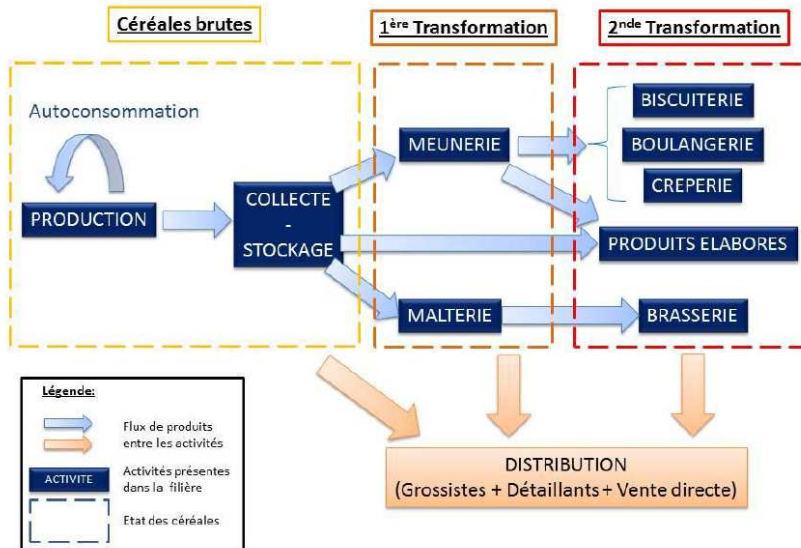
Céréales brutes

1ère Transformation

2nde Transformation

Autoconsommation

PRODUCTION

COLLECTE - STOCKAGE

MEUNERIE

MALTERIE

BISCUITERIE

BOULANGERIE

CREPERIE

PRODUITS ELABORES

BRASSERIE

Légende:

Flux de produits entre les activités

ACTIVITE

Activités présentes dans la filière

Etat des céréales

DISTRIBUTION
(Grossistes + Détaillants + Vente directe)